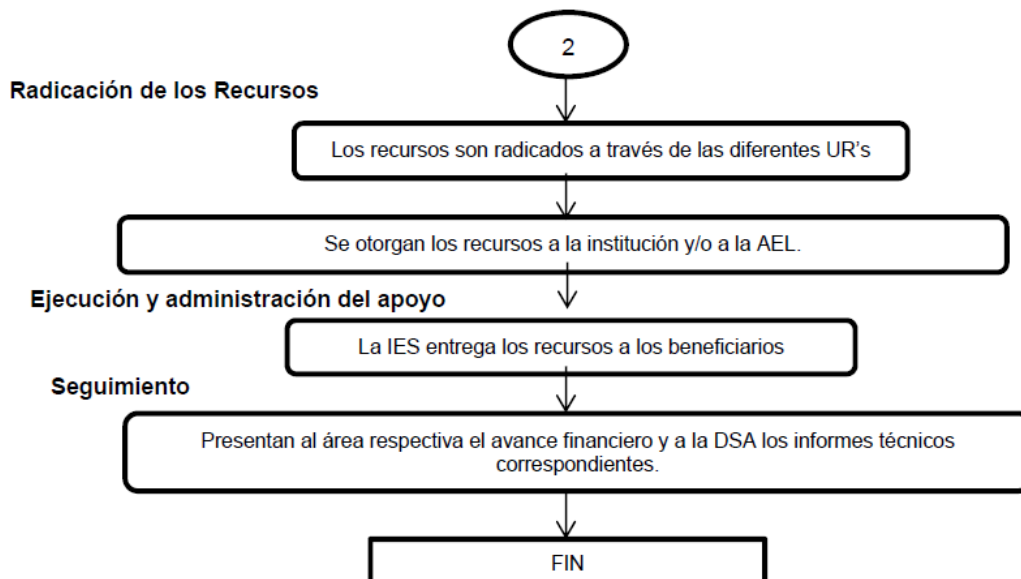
2

Radicación de los Recursos

Los recursos son radicados a través de las diferentes UR's

Se otorgan los recursos a la institución y/o a la AEL.

Ejecución y administración del apoyo

La IES entrega los recursos a los beneficiarios

Seguimiento

Presentan al área respectiva el avance financiero y a la DSA los informes técnicos correspondientes.

FIN